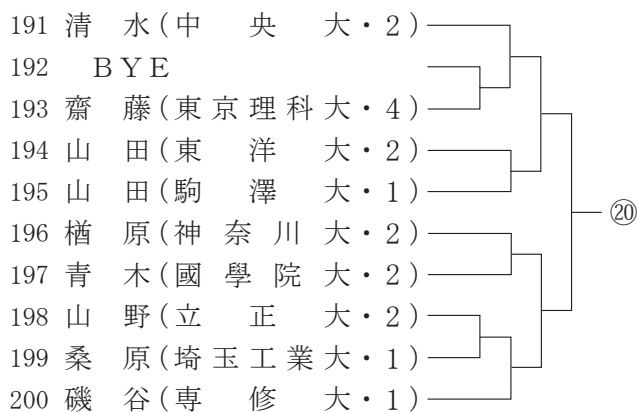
191 清 水（中 央 大・2）
192 BYE
193 齋 藤（東京理科大・4）
194 山 田（東 洋 大・2）
195 山 田（駒 澤 大・1）
196 楢 原（神 奈 川 大・2）
197 青 木（國 學 院 大・2）
198 山 野（立 正 大・2）
199 桑 原（埼玉工業大・1）
200 磯 谷（専 修 大・1）
⑳